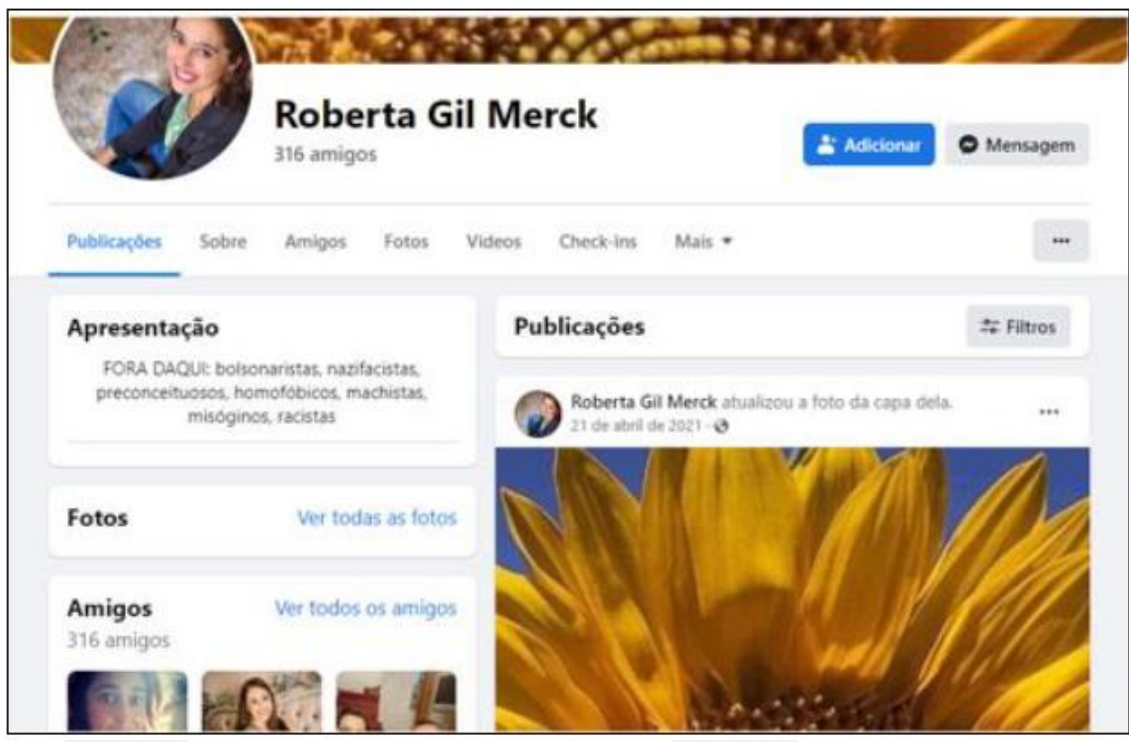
Roberta Gil Merck
316 amigos

Adicionar
Mensagem

Publicações
Sobre
Amigos
Fotos
Vídeos
Check-ins
Mais ▾
···

Apresentação

FORA DAQUI: bolsonaristas, nazifacistas, preconceituosos, homofóbicos, machistas, misóginos, racistas

Fotos
Ver todas as fotos

Amigos
Ver todos os amigos
316 amigos

Publicações
Filtros

Roberta Gil Merck atualizou a foto da capa dela.
21 de abril de 2021 ·
···